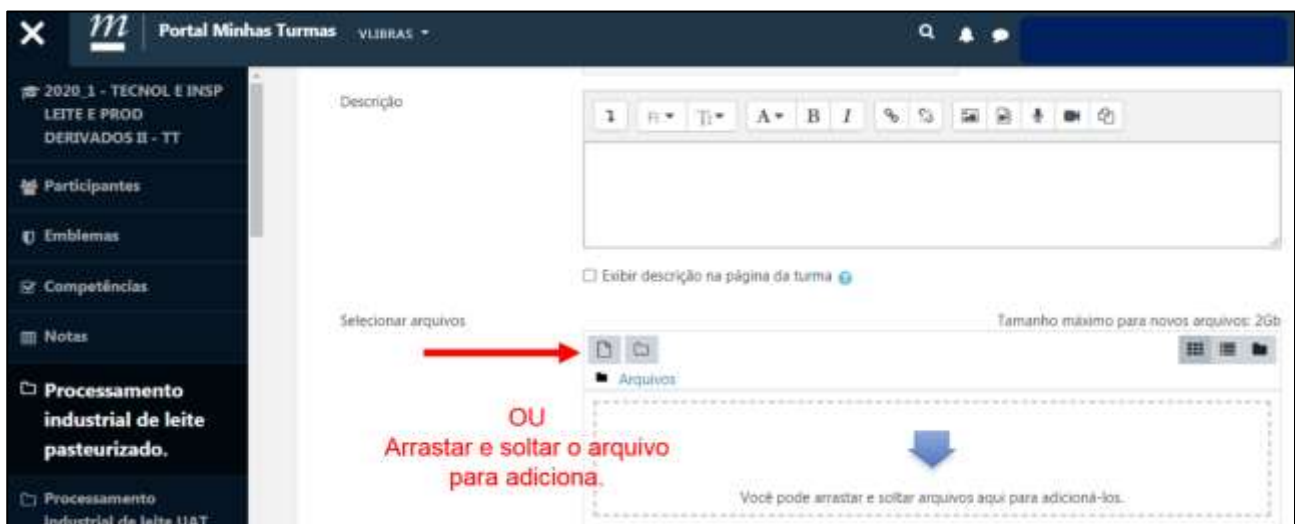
Portal Minhas Turmas VLIBRAS

2020_1 - TECNOL E INSP LEITE E PROD DERIVADOS II - TT

Participantes

Emblemas

Competências

Notas

Processamento industrial de leite pasteurizado.

Processamento Industrial de leite UAT

Descrição

Exibir descrição na página da turma

Selecionar arquivos

Tamanho máximo para novos arquivos: 2Gb

Arquivos

OU
Arrastar e soltar o arquivo para adiciona.

Você pode arrastar e soltar arquivos aqui para adicioná-los.